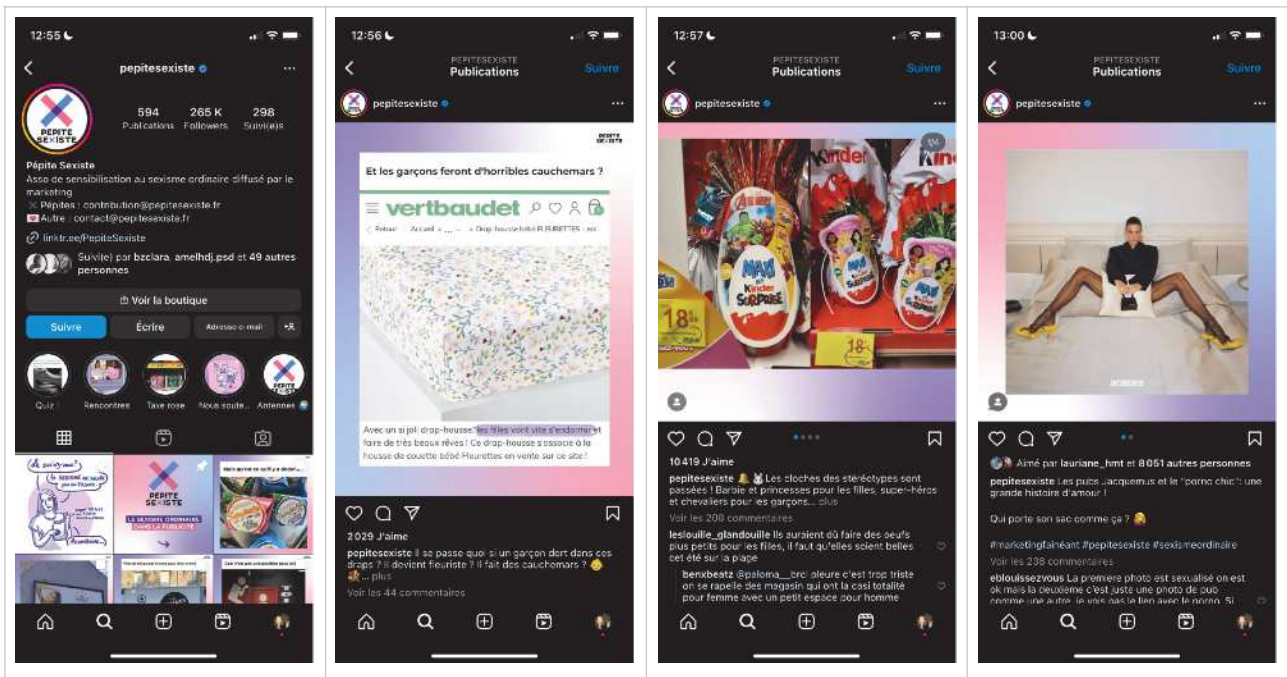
12:55

pepitesexiste

594 Publications
265 K Followers
298 Suivi(e)s

PÉPITE SEXISTE

Pépite Sexiste
Asso de sensibilisation au sexisme ordinaire diffusé par le marketing
Pépites : contribution@pepitesexiste.fr
Autre : contact@pepitesexiste.fr
linktr.ee/PepiteSexiste
Suivi(e) par bzclara, amelhdj.psd et 49 autres personnes

Voir la boutique
Suivre
Écrire
Adresse e-mail

Quiz
Rencontres
Taxe rose
Nous soute...
Antennes

PÉPITE SEXISTE
LE SEXISME ORDINAIRE DANS LA PUBLICITÉ

12:56
PEPITESEXISTE
Publications
Suivre
pepitesexiste

PÉPITE SEXISTE
Et les garçons feront d'horribles cauchemars ?
vertbaudet
Retour Accueil > ... > Drap-housse bébé FLEURETTES
Avec un si joli drap-housse, les filles vont vite s'endormir et faire de très beaux rêves ! Ce drap-housse s'associe à la housse de couette bébé Fleurettes en vente sur ce site !

2029 J'aime
pepitesexiste Il se passe quoi si un garçon dort dans ces draps ? Il devient fleuriste ? Il fait des cauchemars ? ... plus
Voir les 44 commentaires

12:57
PEPITESEXISTE
Publications
Suivre
pepitesexiste

Kinder
MAXI
Kinder SURPRISE
18

10 419 J'aime
pepitesexiste Les cloches des stéréotypes sont passées ! Barbie et princesses pour les filles, super-héros et chevaliers pour les garçons... plus
Voir les 208 commentaires
leslouille_glandouille Ils auraient dû faire des oeufs plus petits pour les filles, il faut qu'elles soient belles cet été sur la plage
benxbeatz @paloma__crol aleure c'est trop triste on se rapelle des magasin qui ont la casi totalité pour femme avec un petit espace pour homme

13:00
PEPITESEXISTE
Publications
Suivre
pepitesexiste

JACQUEMUS

Aimé par lauriane_hmt et 8 051 autres personnes
pepitesexiste Les pubs Jacquemus et le "porno chic" : une grande histoire d'amour !

Qui porte son sac comme ça ?

#marketingfainéant #pepitesexiste #sexismeordinaire
Voir les 238 commentaires
eblouissezvous La premiere photo est sexualisé on est ok mais la deuxieme c'est juste une photo de pub comme une autre, je vois pas le lien avec le porno. Si